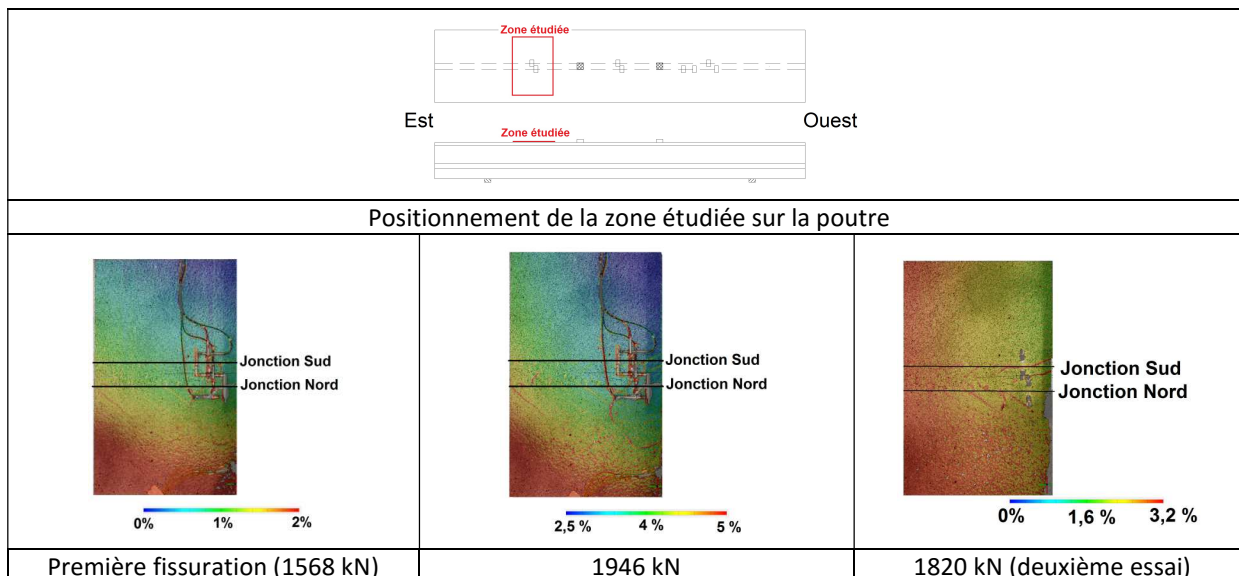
Zone étudiée

Est

Ouest

Zone étudiée

Positionnement de la zone étudiée sur la poutre

| Jonction Sud<br>Jonction Nord<br>0% 1% 2% | Jonction Sud<br>Jonction Nord<br>2,5 % 4 % 5 % | Jonction Sud<br>Jonction Nord<br>0% 1,6 % 3,2 % |
|---|---|---|
| Première fissuration (1568 kN) | 1946 kN | 1820 kN (deuxième essai) |